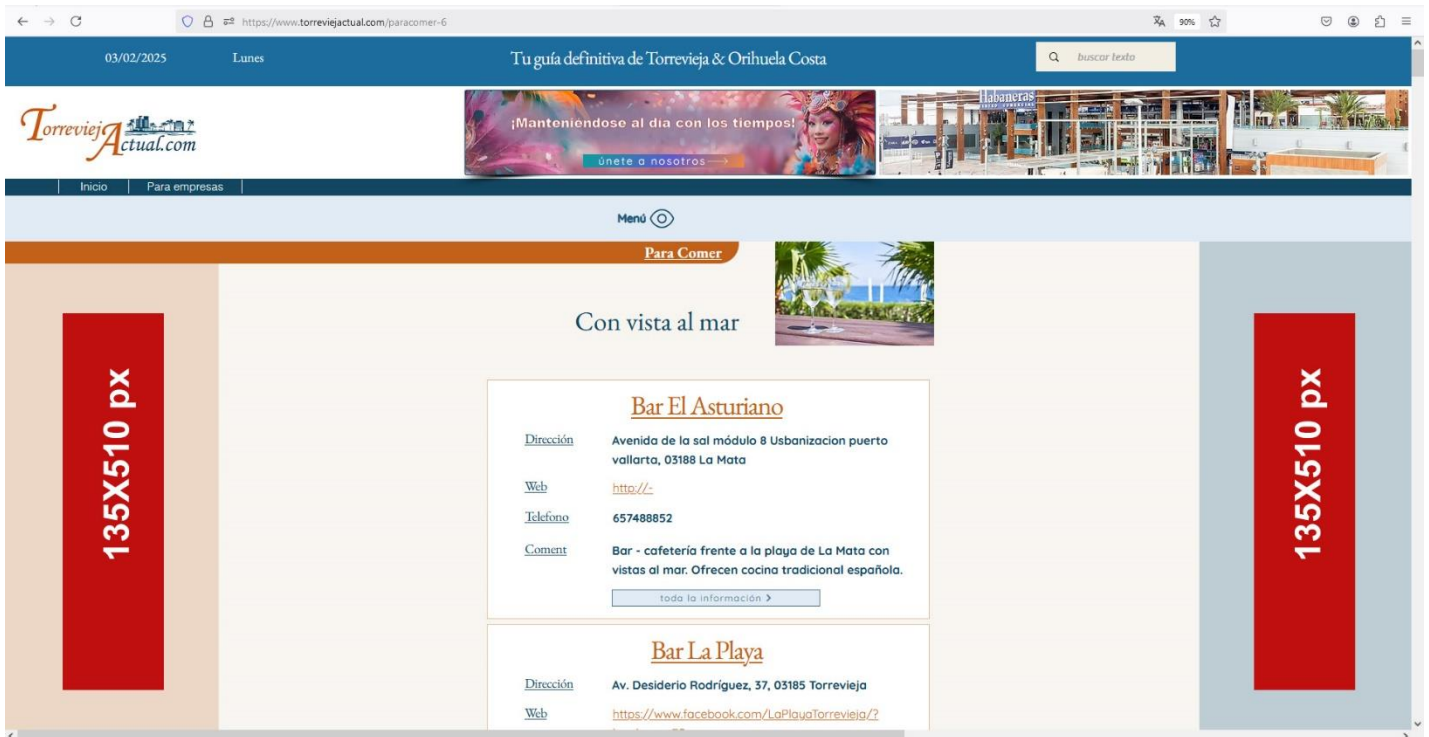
https://www.torreviejactual.com/paracomer-6

90%

03/02/2025 Lunes Tu guía definitiva de Torrevieja & Orihuela Costa

buscar texto

TorreviejActual.com

¡Manteniendose al día con los tiempos!

únete a nosotros

Habaneras

Inicio | Para empresas

Menú

Para Comer

Con vista al mar

135X510 px

135X510 px

Bar El Asturiano

Dirección Avenida de la sal módulo 8 Usbanizacion puerto vallarta, 03188 La Mata

Web http://-

Telefono 657488852

Coment Bar - cafetería frente a la playa de La Mata con vistas al mar. Ofrecen cocina tradicional española.

toda la información >

Bar La Playa

Dirección Av. Desiderio Rodríguez, 37, 03185 Torrevieja

Web https://www.facebook.com/LaPlayaTorrevieja/?